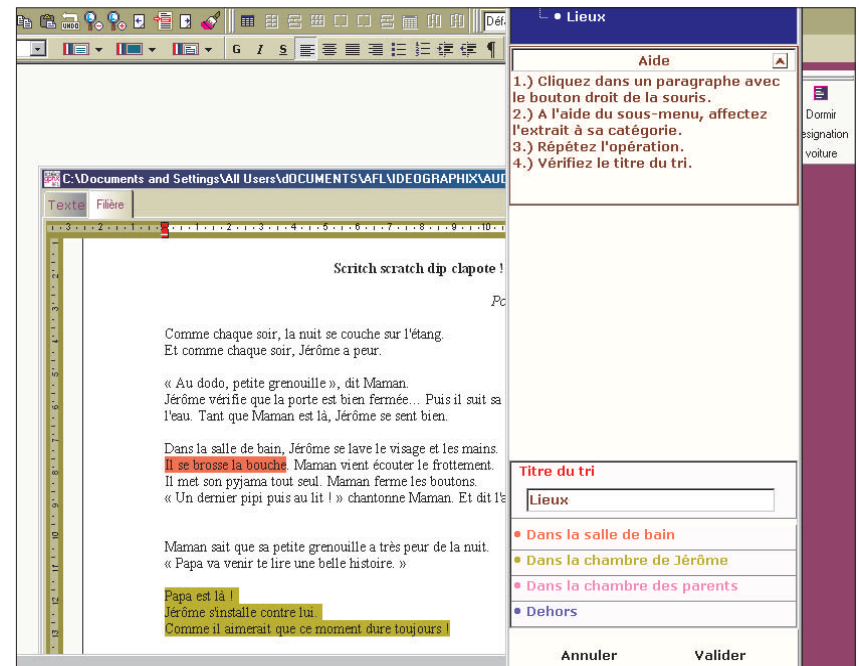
Déf

• Lieux

Aide

1.) Cliquez dans un paragraphe avec le bouton droit de la souris.
2.) A l'aide du sous-menu, affectez l'extrait à sa catégorie.
3.) Répétez l'opération.
4.) Vérifiez le titre du tri.

Dormir
ésignation
voiture

C:\Documents and Settings\All Users\dOCUMENTS\AFL\IDEOGRAPHIX\AUI

Texte Filière

Scritch scratch dip clapote !

Pc

Comme chaque soir, la nuit se couche sur l'étang.
Et comme chaque soir, Jérôme a peur.

« Au dodo, petite grenouille », dit Maman.
Jérôme vérifie que la porte est bien fermée… Puis il suit sa l'eau. Tant que Maman est là, Jérôme se sent bien.

Dans la salle de bain, Jérôme se lave le visage et les mains.
Il se brosse la bouche. Maman vient écouter le frottement.
Il met son pyjama tout seul. Maman ferme les boutons.
« Un dernier pipi puis au lit ! » chantonne Maman. Et dit l'a

Maman sait que sa petite grenouille a très peur de la nuit.
« Papa va venir te lire une belle histoire. »

Papa est là !
Jérôme s'installe contre lui.
Comme il aimerait que ce moment dure toujours !

Titre du tri

Lieux

• Dans la salle de bain
• Dans la chambre de Jérôme
• Dans la chambre des parents
• Dehors

Annuler Valider